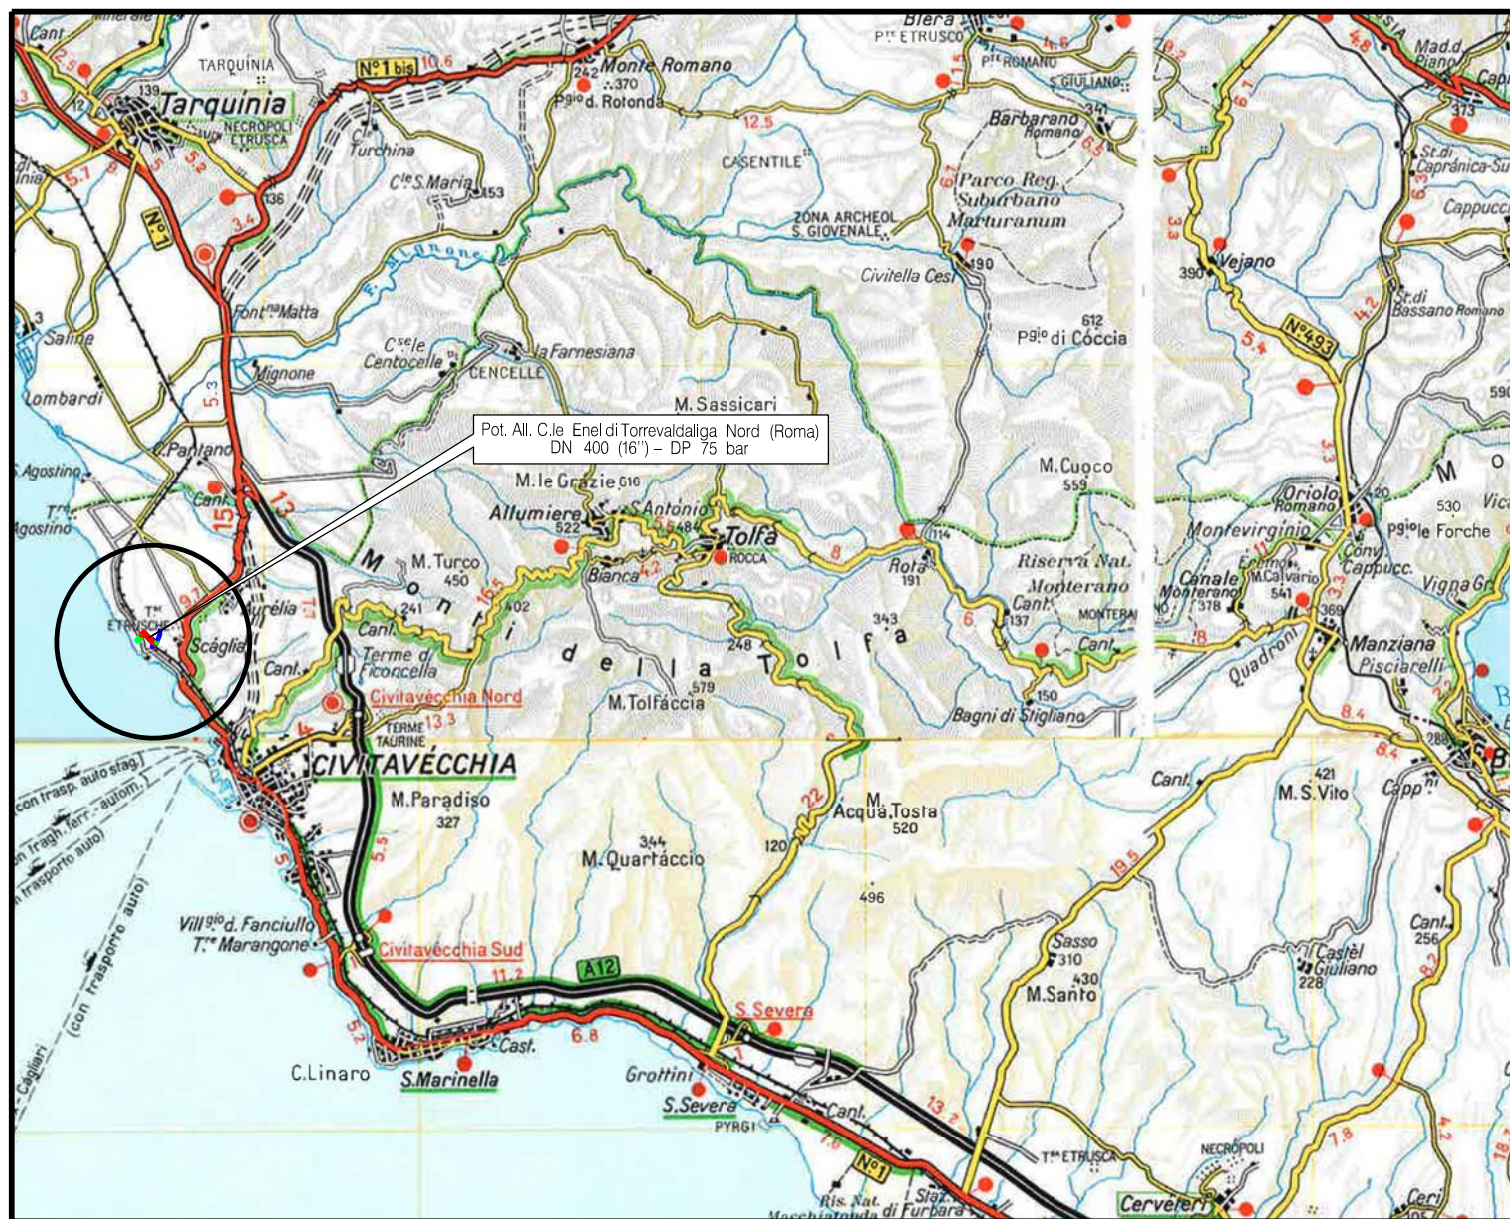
Pot. All. C.le Enel di Torrevaldaliga Nord (Roma)
DN 400 (16'') – DP 75 bar

Tarquinia
TARQUINIA
NECROPOLI ETRUSCA
139
N°1 bis
10.6
Monte Romano
242
370
P.gio d. Rotonda
12.5
Blera
P.te ETRUSCO
P.te ROMANO
S.GIULIANO
Barbarano Romano
341
6.5
CASENTILE
Parco Reg. Suburbano Marturanum
6.7
ZONA ARCHEOL. S. GIOVENALE
Civitella Cesi
190
C.le Turchina
C.le S.Maria
153
136
3.4
5.2
5.7
N°1
Font.na Matta
Saline
Lombardi
Mignone
C.sele Centocelle
CENCELLE
la Farnesiana
612
P.gio di Cóccia
M. Sassicari
5.3
S.Agostino
T.re Agostino
C.Pantano
Cant.
15
13
M.le Grazie 616
Allumiere
522
S.Antonio
484
Tolfa
ROCCA
Bianca
4.2
8
Rota
191
114
M.Cuoco
559
Riserva Nat. Monterano
Cant.
137
MONTERANO
Cant.
6
150
Bagni di Stigliano
343
M. Turco
450
241
402
16.5
Monti della Tolfa
248
579
M.Tolfáccia
T.re ETRUSCHE
Scáglia
Aurélia
Cant.
Cant.
Terme d. Ficoncella
Civitavécchia Nord
TERME TAURINE
13.3
CIVITAVÉCCHIA
M.Paradiso
327
con trasp. auto stag.
con tragh. ferr.-autom.
con trasporto auto
con trasporto auto
Cagliari
344
M.Quartáccio
120
N°2
22
M. Acqua Tosta
520
496
5.5
Villgio d. Fanciullo
T.re Marangone
Civitavécchia Sud
11.2
A12
6.8
S. Severa
5.2
Cast.
C.Linaro
S.Marinella
Grottini
S.Severa
PYRGI
Cant.
13.2
N°1
7.8
Ris. Nat. Macchiatonda di Furbara
Staz.
T.re ETRUSCA
NECROPOLI
Cerveteri
Vejano
390
3.3
6.1
4.8
Mad.d. Piano
373
St.di Caprànica-Su
6.3
Cappucc
St.di Bassano Romano
N°493
4.2
5.4
590
3.3
Oriolo Romano
530
P.gio le Forche
Monte virginio
Eremo
M.Calvario
541
Canale Monterano
318
Conv. Cappucc.
Vigna Gr
369
3.3
Manziana
Pisciarelli
Quadroni
8.4
8.4
Cant.
421
M.S.Vito
Capp.ni
19.5
Sasso
310
430
M.Santo
Cant.
256
Castel Giuliano
228
8.2
4.2
7.8
Ceri